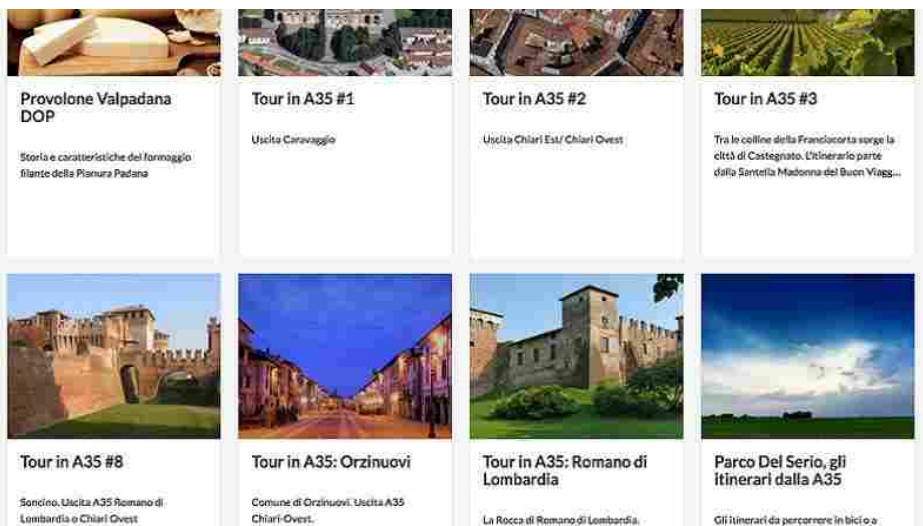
Provolone Valpadana DOP

Storia e caratteristiche del formaggio filante della Pianura Padana

Tour in A35 #1

Uscita Caravaggio

Tour in A35 #2

Uscita Chiari Est/ Chiari Ovest

Tour in A35 #3

Tra le colline della Franciacorta sorge la città di Castegnato. L'itinerario parte dalla Santella Madonna del Buon Viagg...

Tour in A35 #8

Soncino. Uscita A35 Romano di Lombardia o Chiari Ovest

Tour in A35: Orzinuovi

Comune di Orzinuovi. Uscita A35 Chiari-Ovest.

Tour in A35: Romano di Lombardia

La Rocca di Romano di Lombardia.

Parco Del Serio, gli itinerari dalla A35

Gli itinerari da percorrere in bici o a